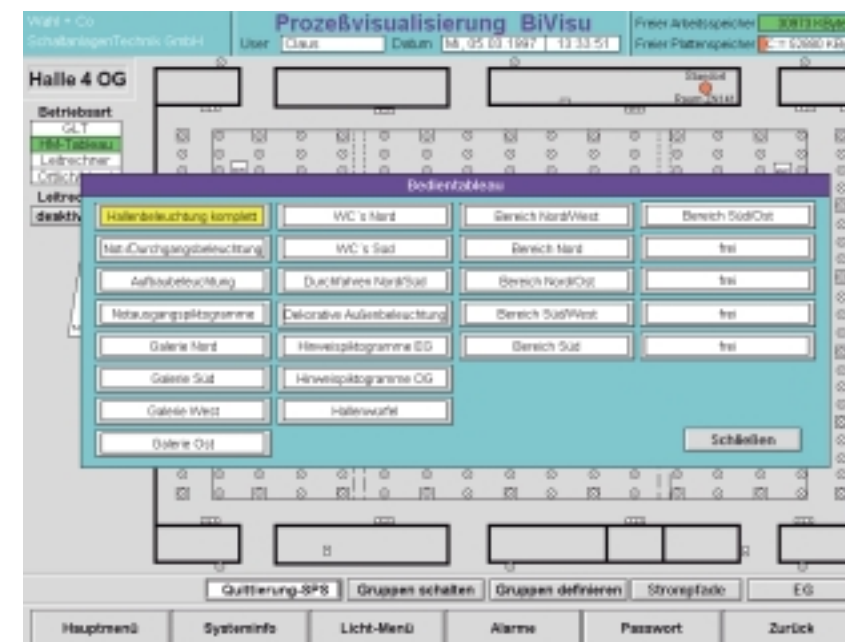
Wahl + Co
SchaltanlagenTechnik GmbH

Prozeßvisualisierung BiVisu

User Claus Datum Mi, 05.03.1997 13:33:51

Freier Arbeitsspeicher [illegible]
Freier Plattenspeicher C: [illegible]

Halle 4 OG

Betriebsart
GLT
HM-Tableau
Leitrechner
Örtlich

Leitrec
deaktiv

Standort
Raum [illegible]

Bedientableau

| Hallenbeleuchtung komplett | WC´s Nord | Bereich Nord/West | Bereich Süd/Ost |
|---|---|---|---|
| Not-/Durchgangsbeleuchtung | WC´s Süd | Bereich Nord | frei |
| Außenbeleuchtung | Durchfahren Nord/Süd | Bereich Nord/Ost | frei |
| Notausgangspiktogramme | Dekorative Außenbeleuchtung | Bereich Süd/West | frei |
| Galerie Nord | Hinweispiktogramme EG | Bereich Süd | frei |
| Galerie Süd | Hinweispiktogramme OG | | |
| Galerie West | Hallenwürfel | | |
| Galerie Ost | | | |

Schließen

B

Quittierung-SPS | Gruppen schalten | Gruppen definieren | Strompfade | EG

Hauptmenü | Systeminfo | Licht-Menü | Alarme | Passwort | Zurück